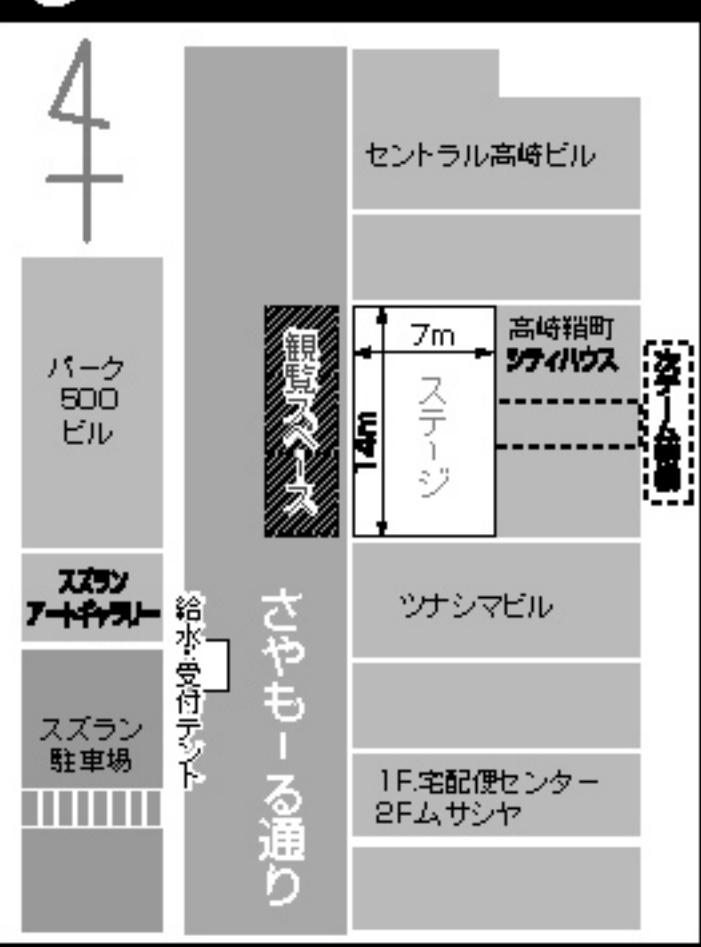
セントラル高崎ビル

パーク
500
ビル

観覧スペース

7m

14m

ステージ

高崎鞘町
シティハウス

次チーム待機

スズラン
アートギャラリー

給水・受付テント

さやもーる通り

ツナシマビル

スズラン
駐車場

1F.宅配便センター
2Fムサシヤ